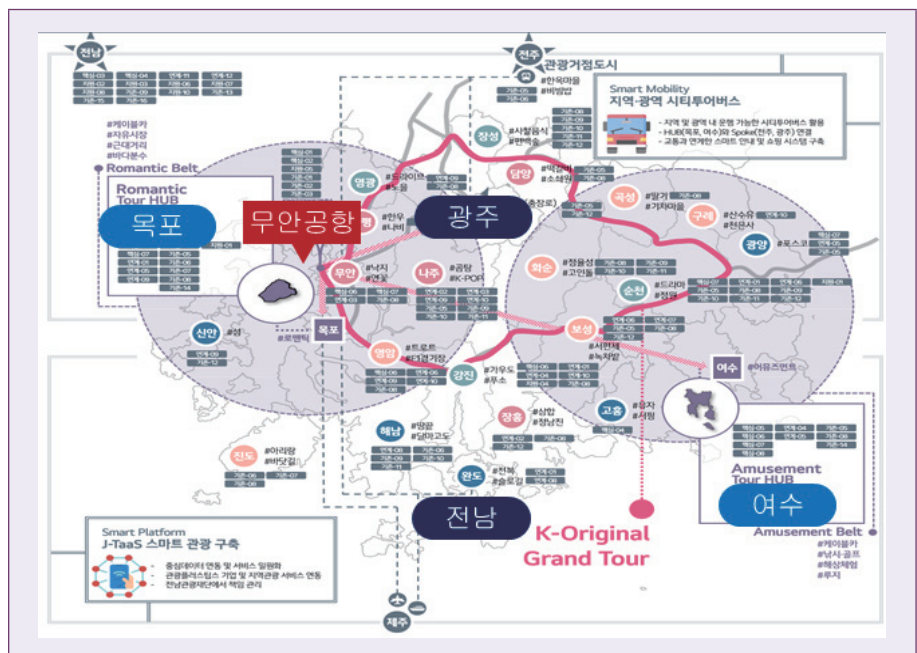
전남

전주

관광거점도시

#한옥마을
#비빔밥

Smart Mobility
지역·광역 시티투어버스

- 지역 및 광역 내 운행 가능한 시티투어버스 활용
- HUB(목포, 여수)와 Spoke(전주, 광주) 연결
- 교통과 연계한 스마트 안내 및 소형 시스템 구축

#케이블카
#자유시장
#근대거리
#바다분수

Romantic Belt

Romantic Tour HUB

목포

무안공항

광주

장성

#사찰음식
#편백숲

영광

#굴비
#노을

담양

#떡갈비
#소쇄원

곡성

#탈기
#기차마을

구례

#산수유
#천은사

광양

#로스코

#한우
#나비

함평

무안

#낙지
#연꽃

나주

#곰탕
#K-POP

화순

#적벽
#고인돌

순천

#드라마
#정원

신안

#섬

목포

#로맨틱

영암

#트로트
#F1경기장

보성

#서편제
#녹차밭

강진

#가우도
#푸소

여수

#아쿠아플라넷

장흥

#삼합
#정남진

고흥

#우주
#섬

해남

#땅끝
#달마고도

진도

#아리랑
#바닷길

완도

#전복
#슬로길

Amusement Tour HUB

여수

전남

K-Original Grand Tour

Amusement Belt

#케이블카
#낚시·골프
#해상체험
#투지

Smart Platform
J-TaaS 스마트 관광 구축

중심데이터 연동 및 서비스 일원화
관광플러스팁스 기업 및 지역관광 서비스 연동
전남관광재단에서 책임 관리

제주